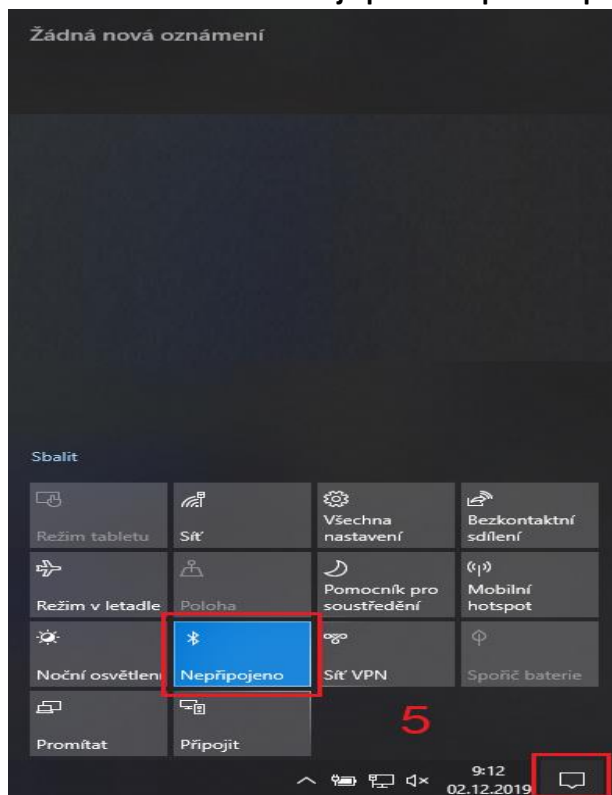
Žádná nová oznámení

Sbalit

Režim tabletu
Síť
Všechna nastavení
Bezkontaktní sdílení
Režim v letadle
Poloha
Pomocník pro soustředění
Mobilní hotspot
Noční osvětlen
Nepřipojeno
Síť VPN
Spořič baterie
Promítat
Připojit

5

9:12
02.12.2019